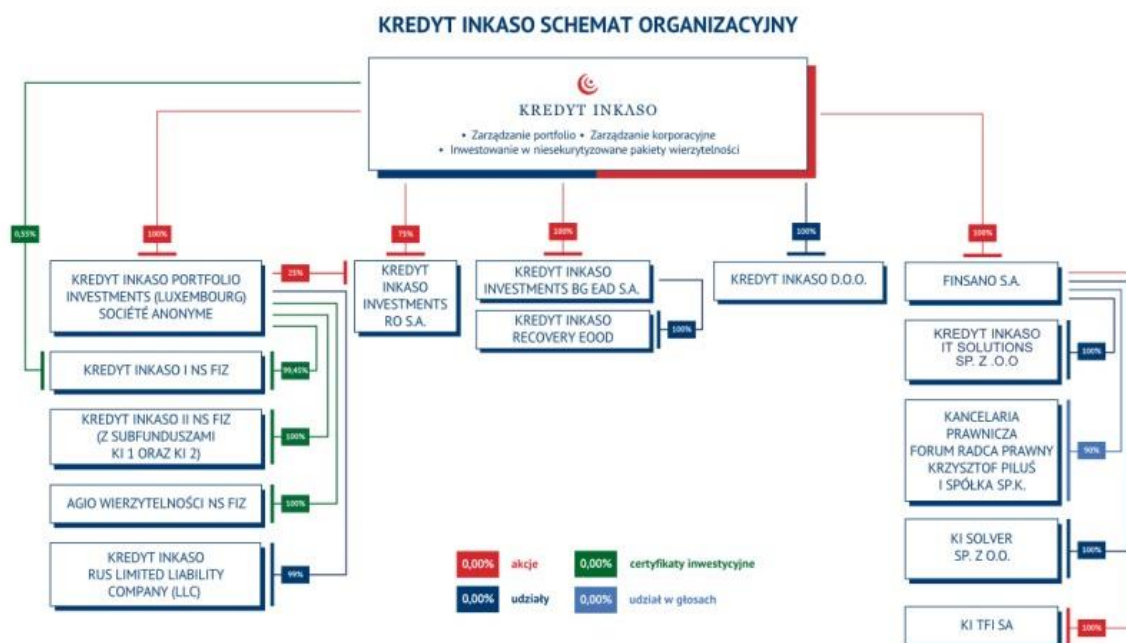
KREDYT INKASO SCHEMAT ORGANIZACYJNY

KREDYT INKASO
• Zarządzanie portfolio • Zarządzanie korporacyjne
• Inwestowanie w niesekurytyzowane pakiety wierzytelności

0,55%

100%

75%

100%

100%

100%

KREDYT INKASO PORTFOLIO INVESTMENTS (LUXEMBOURG) SOCIÉTÉ ANONYME

25%

KREDYT INKASO INVESTMENTS RO S.A.

KREDYT INKASO INVESTMENTS BG EAD S.A.

KREDYT INKASO RECOVERY EOOD

100%

KREDYT INKASO D.O.O.

FINSANO S.A.

KREDYT INKASO I NS FIZ

99,45%

KREDYT INKASO II NS FIZ (Z SUBFUNDUSZAMI KI 1 ORAZ KI 2)

100%

AGIO WIERZYTELNOŚCI NS FIZ

100%

KREDYT INKASO RUS LIMITED LIABILITY COMPANY (LLC)

99%

KREDYT INKASO IT SOLUTIONS SP. Z .O.O

100%

KANCELARIA PRAWNICZA FORUM RADCA PRAWNY KRZYSZTOF PILUŚ I SPÓŁKA SP.K.

90%

KI SOLVER SP. Z O.O.

100%

KI TFI SA

100%

0,00% akcje

0,00% certyfikaty inwestycyjne

0,00% udziały

0,00% udział w głosach